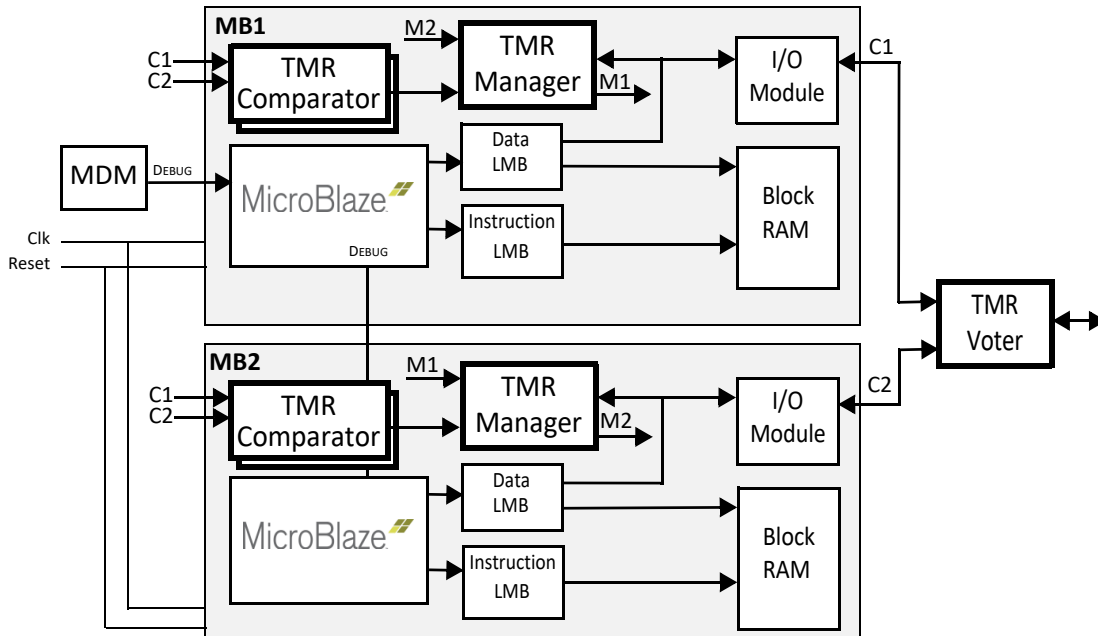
MB1

M2

TMR Manager

M1

I/O Module

C1

C1
C2

TMR Comparator

MDM

DEBUG

MicroBlaze

Data LMB

Instruction LMB

Block RAM

DEBUG

Clk
Reset

TMR Voter

MB2

M1

TMR Manager

M2

I/O Module

C2

C1
C2

TMR Comparator

MicroBlaze

Data LMB

Instruction LMB

Block RAM